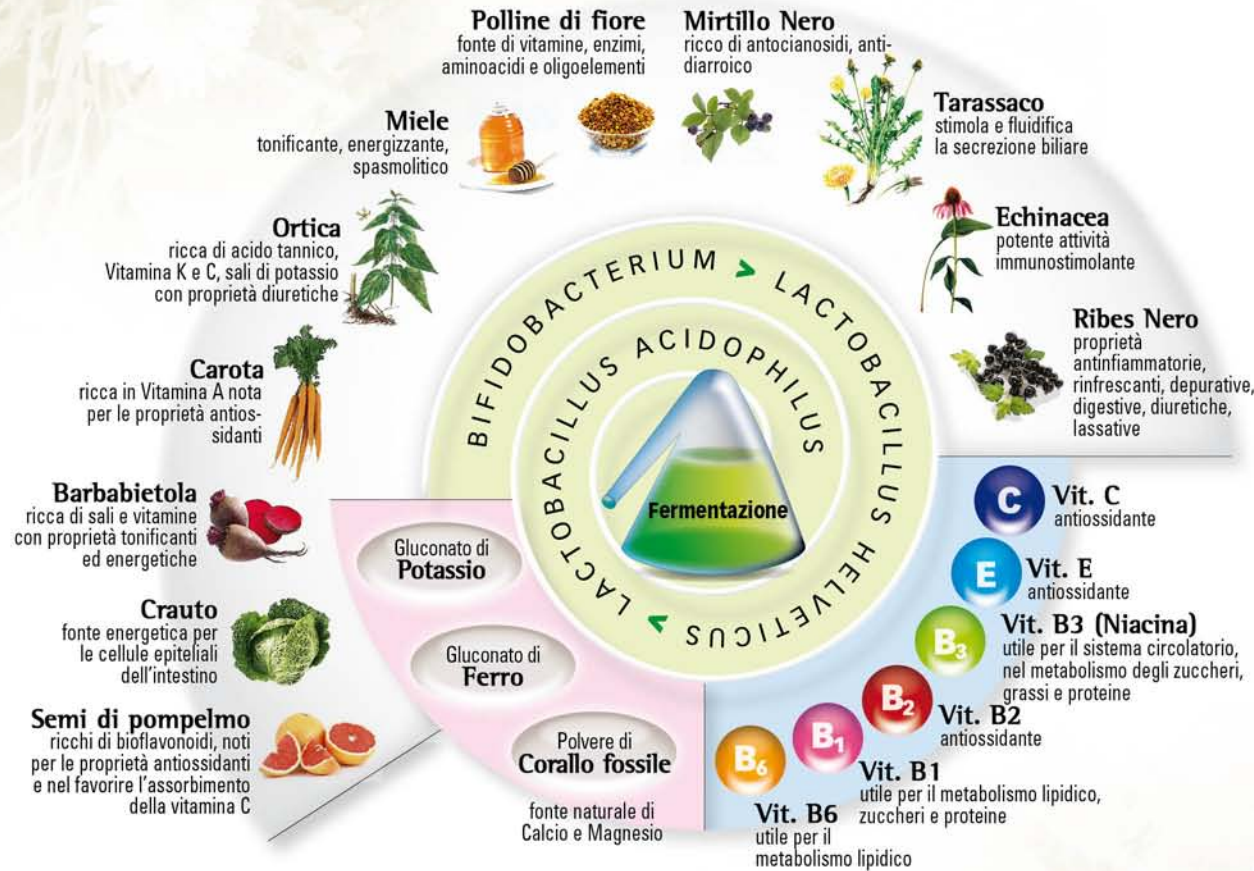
Polline di fiore
fonte di vitamine, enzimi, aminoacidi e oligoelementi

Mirtillo Nero
ricco di antocianosidi, antidiarroico

Miele
tonificante, energizzante, spasmolitico

Tarassaco
stimola e fluidifica la secrezione biliare

Ortica
ricca di acido tannico, Vitamina K e C, sali di potassio con proprietà diuretiche

Echinacea
potente attività immunostimolante

Ribes Nero
proprietà antinfiammatorie, rinfrescanti, depurative, digestive, diuretiche, lassative

Carota
ricca in Vitamina A nota per le proprietà antiossidanti

BIFIDOBACTERIUM > LACTOBACILLUS HELVETICUS > LACTOBACILLUS ACIDOPHILUS

Fermentazione

Barbabietola
ricca di sali e vitamine con proprietà tonificanti ed energetiche

Gluconato di
Potassio

Gluconato di
Ferro

Polvere di
Corallo fossile

fonte naturale di Calcio e Magnesio

Crauto
fonte energetica per le cellule epiteliali dell'intestino

Semi di pompelmo
ricchi di bioflavonoidi, noti per le proprietà antiossidanti e nel favorire l'assorbimento della vitamina C

C
Vit. C
antiossidante

E
Vit. E
antiossidante

B3
Vit. B3 (Niacina)
utile per il sistema circolatorio, nel metabolismo degli zuccheri, grassi e proteine

B2
Vit. B2
antiossidante

B1
Vit. B1
utile per il metabolismo lipidico, zuccheri e proteine

B6
Vit. B6
utile per il metabolismo lipidico